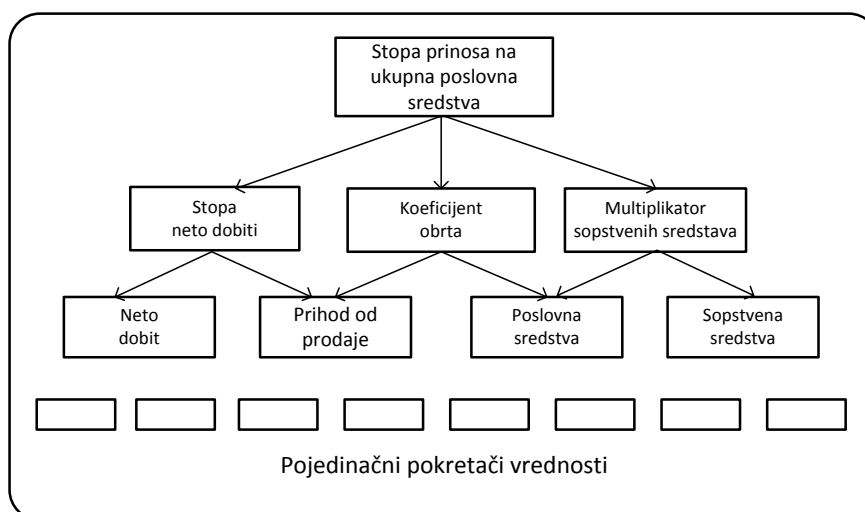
Stopa prinosa na ukupna poslovna sredstva

Stopa neto dobiti

Koeficijent obrta

Multiplikator sopstvenih sredstava

Neto dobit

Prihod od prodaje

Poslovna sredstva

Sopstvena sredstva

Pojedinačni pokretači vrednosti